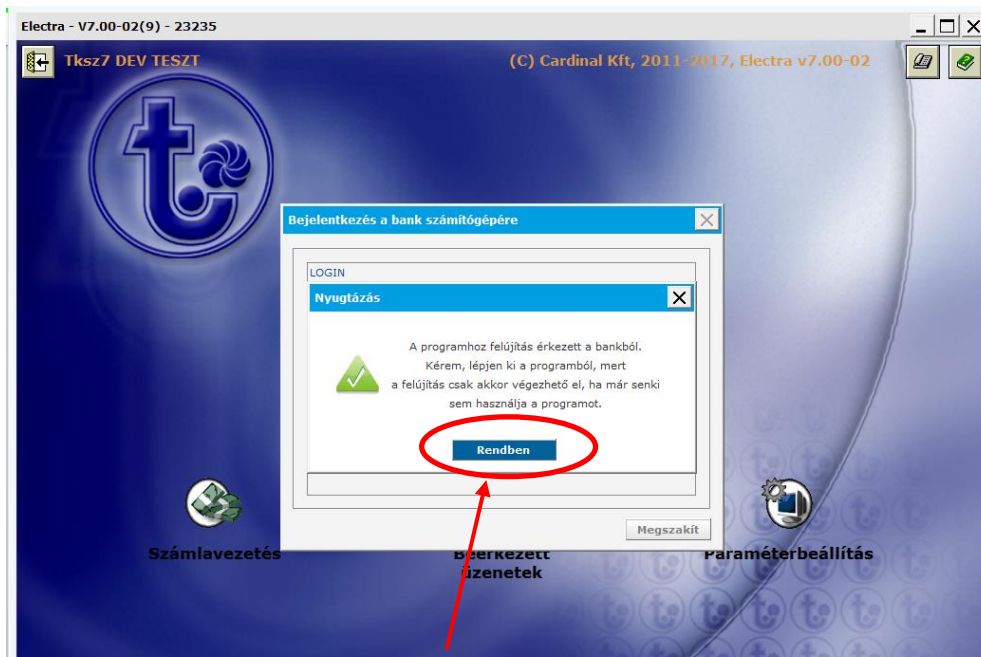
Electra - V7.00-02(9) - 23235

Tksz7 DEV TESZT

(C) Cardinal Kft, 2011-2017, Electra v7.00-02

Bejelentkezés a bank számítógépére

LOGIN

Nyugtázás

A programhoz felújítás érkezett a bankból. Kérem, lépjen ki a programból, mert a felújítás csak akkor végezhető el, ha már senki sem használja a programot.

Rendben

Megszakít

Számlavezetés

Beérkezett üzenetek

Paraméterbeállítás